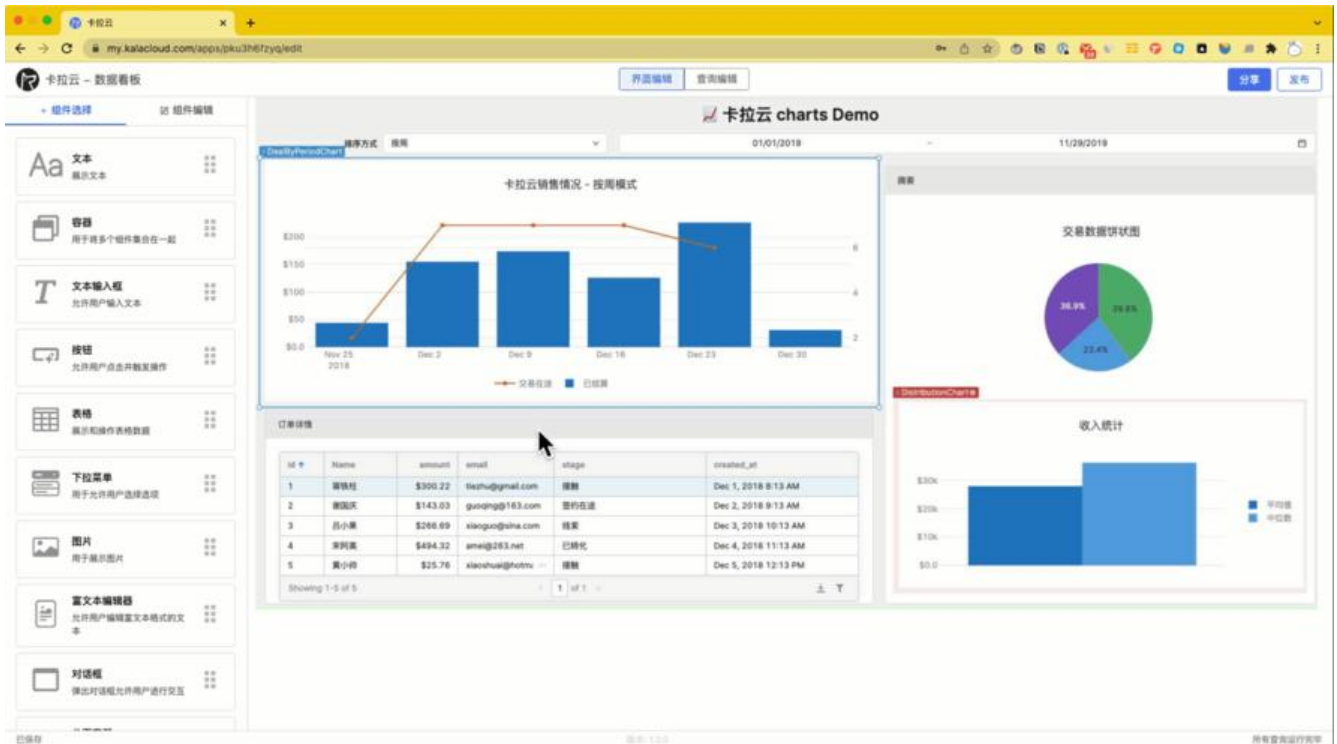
卡拉云
my.kalacloud.com/apps/pku3h6fzyq/edit

卡拉云 – 数据看板

界面编辑 查询编辑

分享 发布

+ 组件选择 组件编辑

Aa 文本
展示文本

容器
用于将多个组件集合在一起

文本输入框
允许用户输入文本

按钮
允许用户点击并触发操作

表格
展示和操作表格数据

下拉菜单
用于允许用户选择选项

图片
用于展示图片

富文本编辑器
允许用户编辑富文本格式的文本

对话框
弹出对话框允许用户进行交互

📈 卡拉云 charts Demo

排序方式 按周 01/01/2018 – 11/29/2018

DealByPeriodChart

卡拉云销售情况 – 按周模式

$200
$150
$100
$50
$0.0

Nov 25 2018 Dec 2 Dec 9 Dec 16 Dec 23 Dec 30

6 4 2

交易在途 已成罪

拆解

交易数据饼状图

36.9% 39.8% 23.4%

DistributionChart

收入统计

$30k
$20k
$10k
$0.0

平均值
中位数

订单详情

| id | Name | amount | email | stage | created_at |
|---|---|---|---|---|---|
| 1 | 蒋铁柱 | $300.22 | tiezhu@gmail.com | 接触 | Dec 1, 2018 8:13 AM |
| 2 | 谢国庆 | $143.03 | guoqing@163.com | 签约在途 | Dec 2, 2018 9:13 AM |
| 3 | 吕小果 | $266.69 | xiaoguo@sina.com | 线索 | Dec 3, 2018 10:13 AM |
| 4 | 宋阿美 | $494.32 | amei@263.net | 已转化 | Dec 4, 2018 11:13 AM |
| 5 | 黄小帅 | $25.76 | xiaoshuai@hotmail | 接触 | Dec 5, 2018 12:13 PM |

Showing 1-5 of 5 1 of 1

已保存 所有查询运行完毕